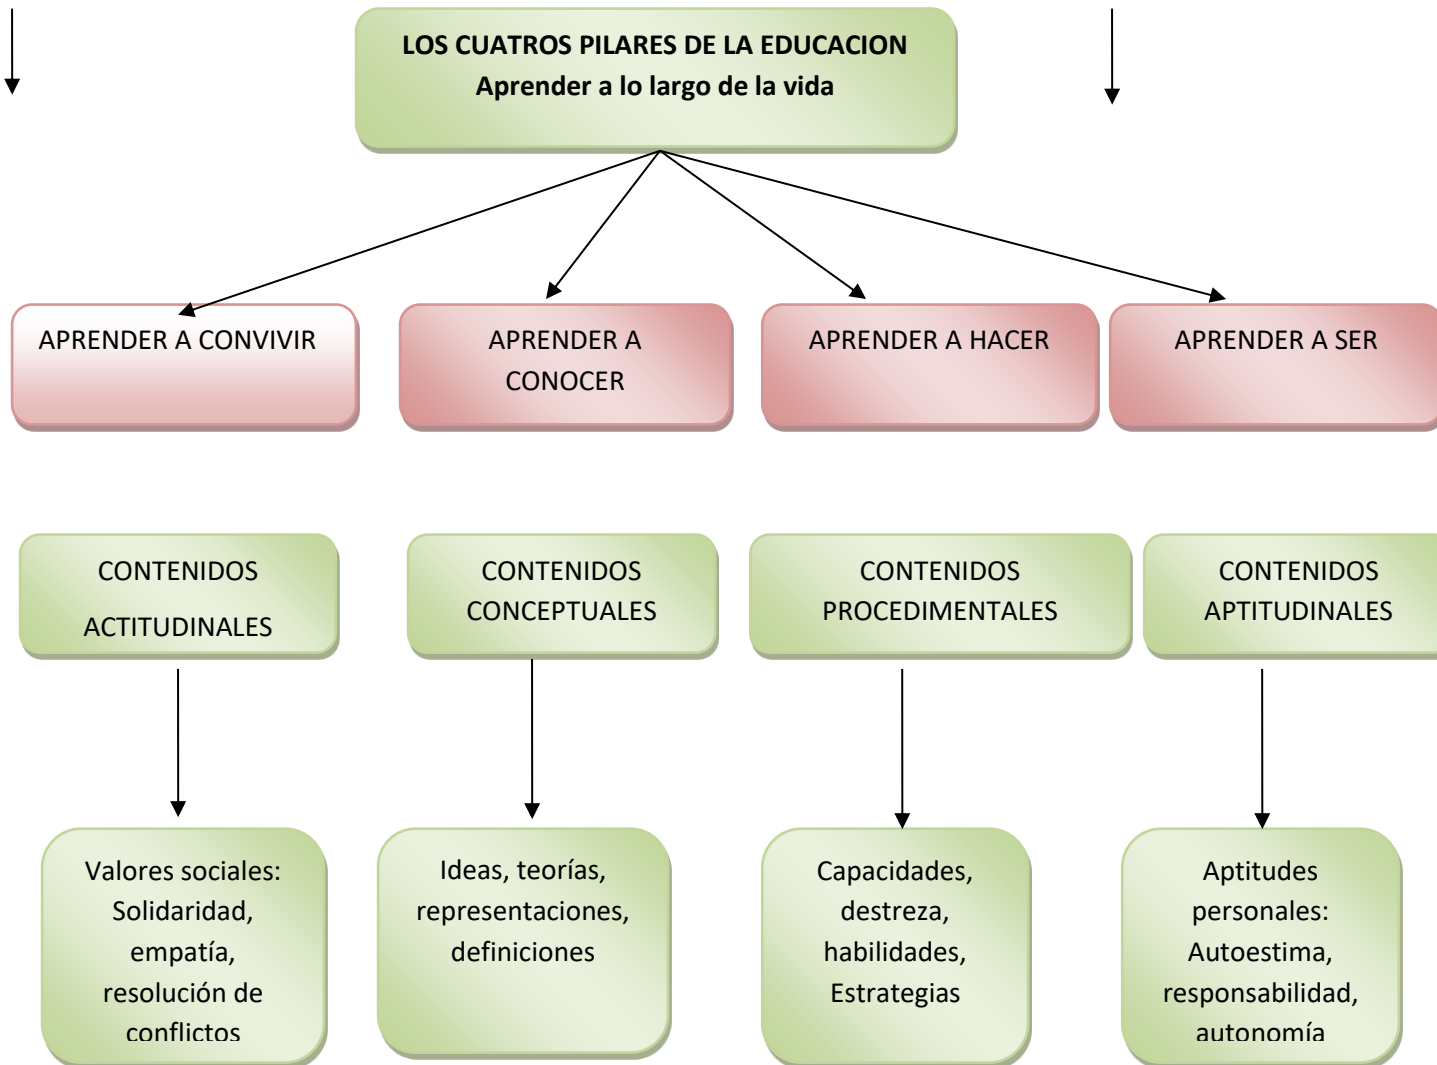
LOS CUATROS PILARES DE LA EDUCACION
Aprender a lo largo de la vida

APRENDER A CONVIVIR

APRENDER A CONOCER

APRENDER A HACER

APRENDER A SER

CONTENIDOS ACTITUDINALES

CONTENIDOS CONCEPTUALES

CONTENIDOS PROCEDIMENTALES

CONTENIDOS APTITUDINALES

Valores sociales: Solidaridad, empatía, resolución de conflictos

Ideas, teorías, representaciones, definiciones

Capacidades, destreza, habilidades, Estrategias

Aptitudes personales: Autoestima, responsabilidad, autonomía